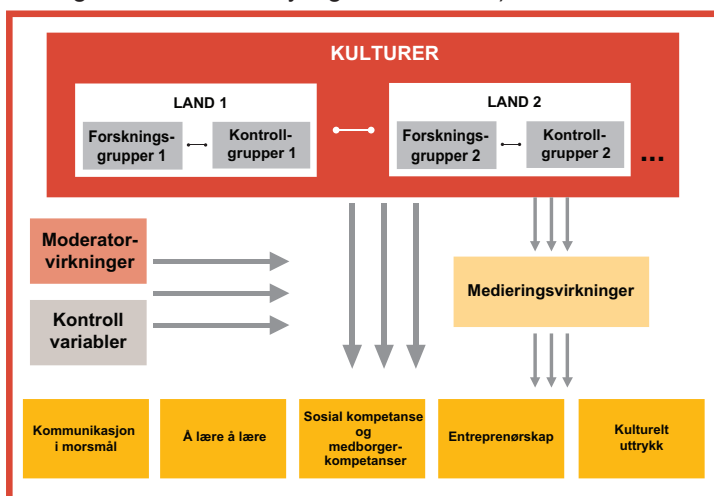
KULTURER

LAND 1

Forskningsgrupper 1

Kontrollgrupper 1

LAND 2

Forskningsgrupper 2

Kontrollgrupper 2

...

Moderatorvirkninger

Kontroll variabler

Medieringsvirkninger

Kommunikasjon i morsmål

Å lære å lære

Sosial kompetanse og medborgerkompetanser

Entreprenørskap

Kulturelt uttrykk